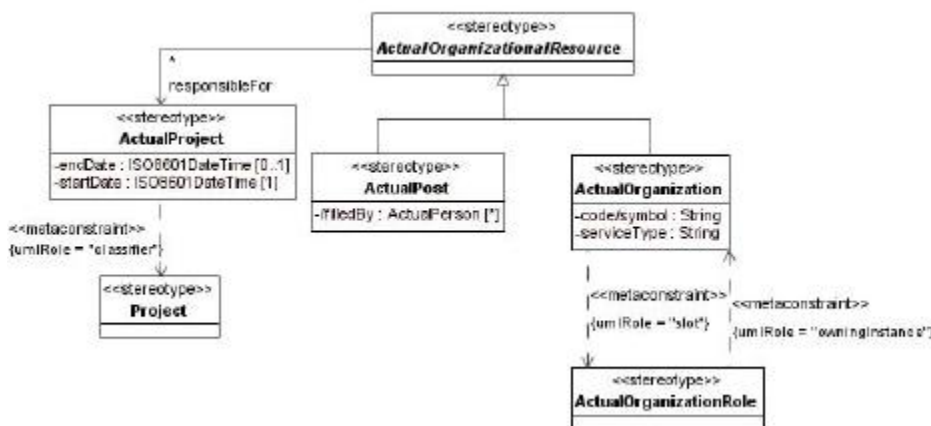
<<stereotype>>
ActualOrganizationalResource

*
responsibleFor

<<stereotype>>
ActualProject
-endDate : ISO8601DateTime [0..1]
-startDate : ISO8601DateTime [1]

<<stereotype>>
ActualPost
-/filledBy : ActualPerson [*]

<<stereotype>>
ActualOrganization
-code/symbol : String
-serviceType : String

<<metaconstraint>>
{umlRole = "classifier"}

<<stereotype>>
Project

<<metaconstraint>>
{umlRole = "slot"}

<<metaconstraint>>
{umlRole = "owningInstance"}

<<stereotype>>
ActualOrganizationRole